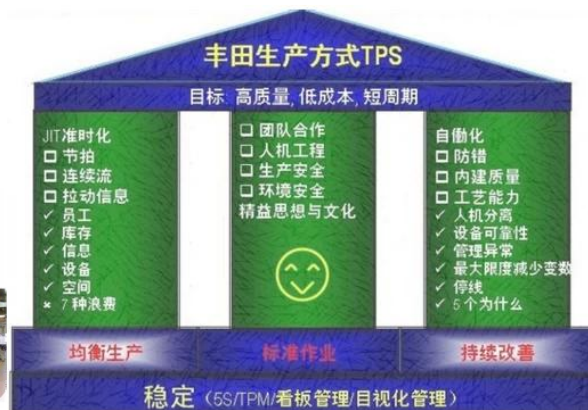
丰田生产方式TPS

目标 高质量, 低成本, 短周期

JIT准时化
□ 节拍
□ 连续流
□ 拉动信息
✓ 员工
✓ 库存
✓ 信息
✓ 设备
✓ 空间
× 7种浪费

□ 团队合作
□ 人机工程
□ 生产安全
□ 环境安全
精益思想与文化

自働化
□ 防错
□ 内建质量
□ 工艺能力
✓ 人机分离
✓ 设备可靠性
✓ 管理异常
✓ 最大限度减少变数
✓ 停线
✓ 5个为什么

均衡生产

标准作业

持续改善

稳定 (5S/TPM/看板管理/目视化管理)